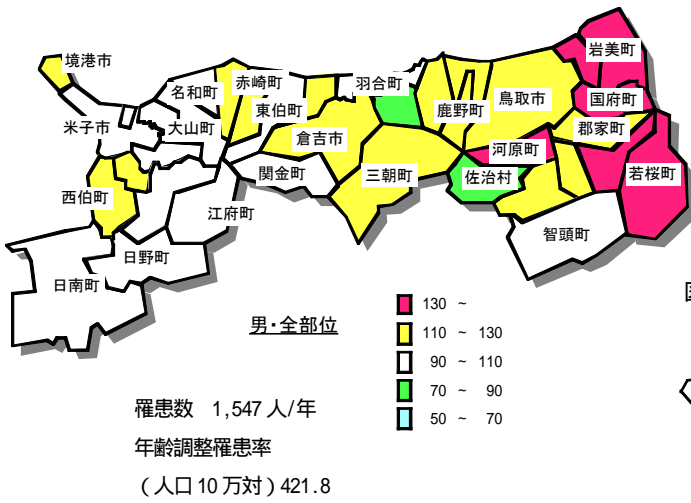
境港市
名和町
赤崎町
羽合町
岩美町
東伯町
鹿野町
鳥取市
国府町
米子市
大山町
倉吉市
郡家町
河原町
関金町
三朝町
佐治村
若桜町
西伯町
江府町
智頭町
日野町
日南町

男・全部位

130 ~
110 ~ 130
90 ~ 110
70 ~ 90
50 ~ 70

罹患数 1,547 人/年
年齢調整罹患率
(人口 10 万対) 421.8